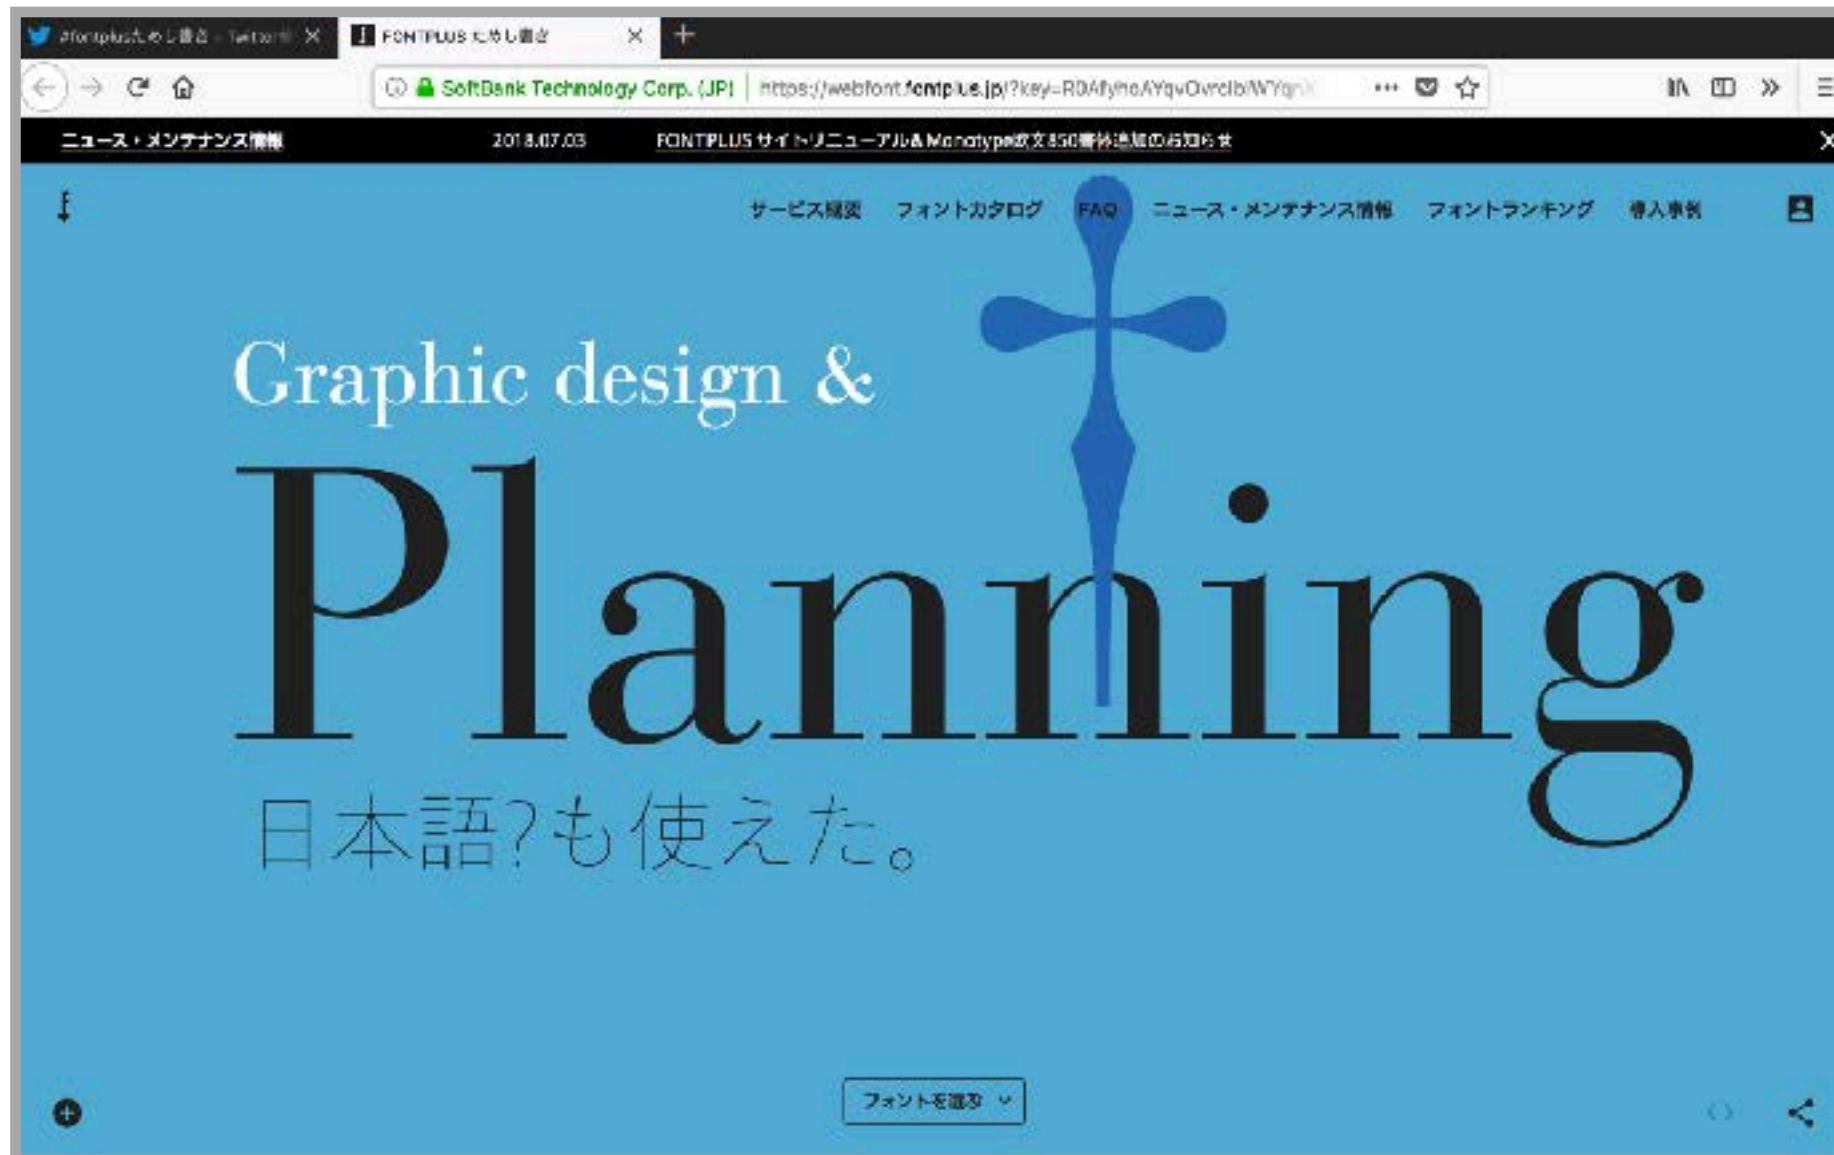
#fontplusためし書き - Twitter ×
FONTPLUS ためし書き ×
+

SoftBank Technology Corp. (JP) https://webfont.fontplus.jp/?key=R0AfyhoAYqvOvrclb/WYqn

ニュース・メンテナンス情報 2018.07.03 FONTPLUS サイトリニューアル＆Monotype欧文850書体追加のお知らせ

サービス概要 フォントカタログ FAQ ニュース・メンテナンス情報 フォントランキング 導入事例

Graphic design &

Planning

日本語?も使えた。

フォントを選ぶ